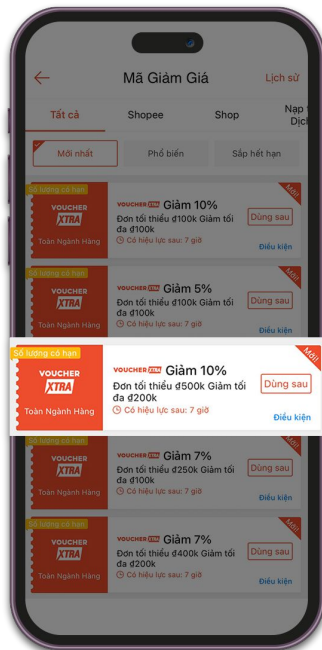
Mã Giảm Giá
Lịch sử

Tất cả
Shopee
Shop
Nạp Dịch

Mới nhất
Phổ biến
Sắp hết hạn

Số lượng có hạn
VOUCHER XTRA
Toàn Ngành Hàng
VOUCHER XTRA Giảm 10%
Đơn tối thiểu đ100k Giảm tối đa đ100k
Có hiệu lực sau: 7 giờ
Dùng sau
Mới
Điều kiện

Số lượng có hạn
VOUCHER XTRA
Toàn Ngành Hàng
VOUCHER XTRA Giảm 5%
Đơn tối thiểu đ100k Giảm tối đa đ100k
Có hiệu lực sau: 7 giờ
Dùng sau
Mới
Điều kiện

Số lượng có hạn
VOUCHER XTRA
Toàn Ngành Hàng
VOUCHER XTRA Giảm 10%
Đơn tối thiểu đ500k Giảm tối đa đ200k
Có hiệu lực sau: 7 giờ
Dùng sau
Mới
Điều kiện

VOUCHER XTRA
VOUCHER XTRA Giảm 7%
Đơn tối thiểu đ250k Giảm tối đa đ100k
Dùng sau
Điều kiện

Số lượng có hạn
VOUCHER XTRA
VOUCHER XTRA Giảm 7%
Đơn tối thiểu đ400k Giảm tối đa đ200k
Dùng sau
Mới
Điều kiện